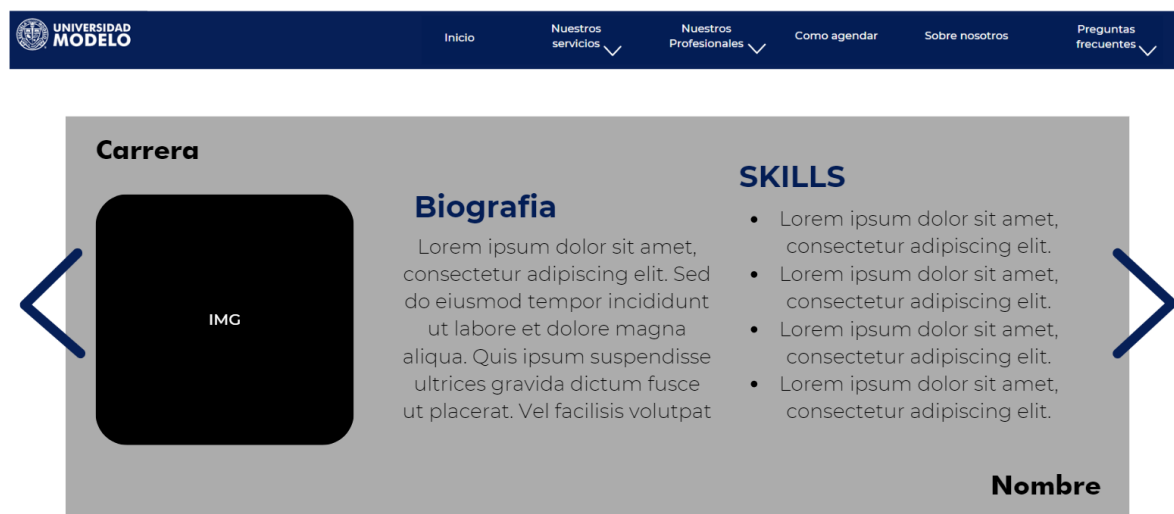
UNIVERSIDAD MODELO

Inicio
Nuestros servicios
Nuestros Profesionales
Como agendar
Sobre nosotros
Preguntas frecuentes

Carrera

IMG

Biografia

Lorem ipsum dolor sit amet, consectetur adipiscing elit. Sed do eiusmod tempor incididunt ut labore et dolore magna aliqua. Quis ipsum suspendisse ultrices gravida dictum fusce ut placerat. Vel facilisis volutpat

SKILLS

- Lorem ipsum dolor sit amet, consectetur adipiscing elit.
- Lorem ipsum dolor sit amet, consectetur adipiscing elit.
- Lorem ipsum dolor sit amet, consectetur adipiscing elit.
- Lorem ipsum dolor sit amet, consectetur adipiscing elit.

Nombre